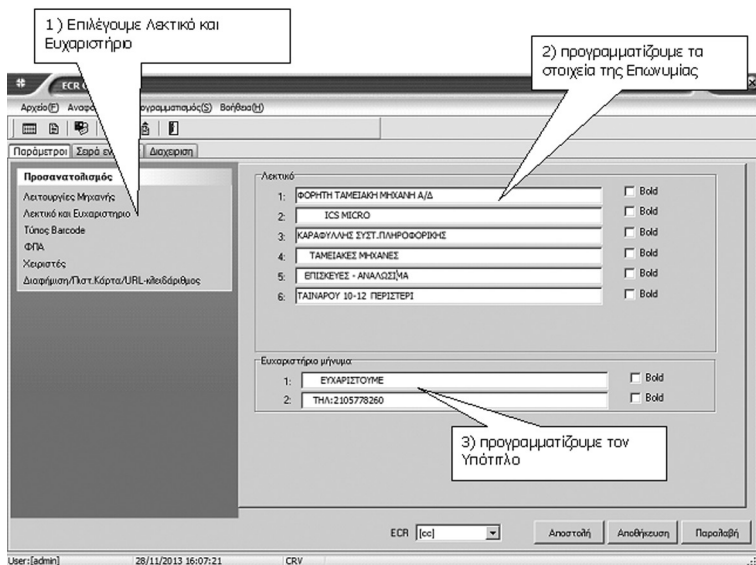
1) Επιλέγουμε Λεκτικό και Ευχαριστήριο

2) προγραμματίζουμε τα στοιχεία της Επωνυμίας

ECR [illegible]

Αρχείο(F) Αναφ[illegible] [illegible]ογραμματισμός(S) Βοήθεια(H)

Παράμετροι | Σειρά ε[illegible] | Διαχείριση

Προσανατολισμός
Λειτουργίες Μηχανής
Λεκτικό και Ευχαριστήριο
Τύπος Barcode
ΦΠΑ
Χειριστές
Διαφήμιση/Πιστ.Κάρτα/URL-κλειδάριθμος

Λεκτικό

| | | |
|---|---|---|
| 1: | ΦΟΡΗΤΗ ΤΑΜΕΙΑΚΗ ΜΗΧΑΝΗ Α/Δ | Bold |
| 2: | ICS MICRO | Bold |
| 3: | ΚΑΡΑΦΥΛΛΗΣ ΣΥΣΤ.ΠΛΗΡΟΦΟΡΙΚΗΣ | Bold |
| 4: | ΤΑΜΕΙΑΚΕΣ ΜΗΧΑΝΕΣ | Bold |
| 5: | ΕΠΙΣΚΕΥΕΣ - ΑΝΑΛΩΣΙΜΑ | Bold |
| 6: | ΤΑΙΝΑΡΟΥ 10-12 ΠΕΡΙΣΤΕΡΙ | Bold |

Ευχαριστήριο μήνυμα

| | | |
|---|---|---|
| 1: | ΕΥΧΑΡΙΣΤΟΥΜΕ | Bold |
| 2: | ΤΗΛ:2105778260 | Bold |

3) προγραμματίζουμε τον Υπότιτλο

ECR [cc]

Αποστολή Αποθήκευση Παραλαβή

User:[admin] 28/11/2013 16:07:21 CRV